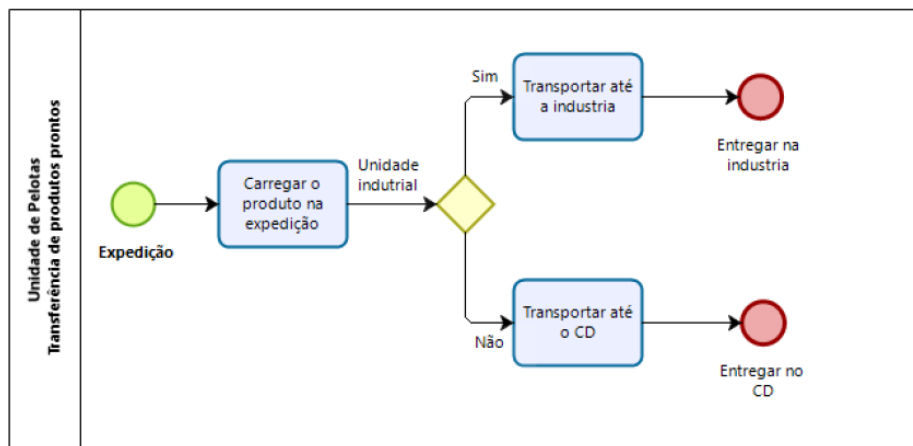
Unidade de Pelotas
Transferência de produtos prontos

Expedição

Carregar o produto na expedição

Unidade indutrial

Sim

Transportar até a industria

Entregar na industria

Não

Transportar até o CD

Entregar no CD